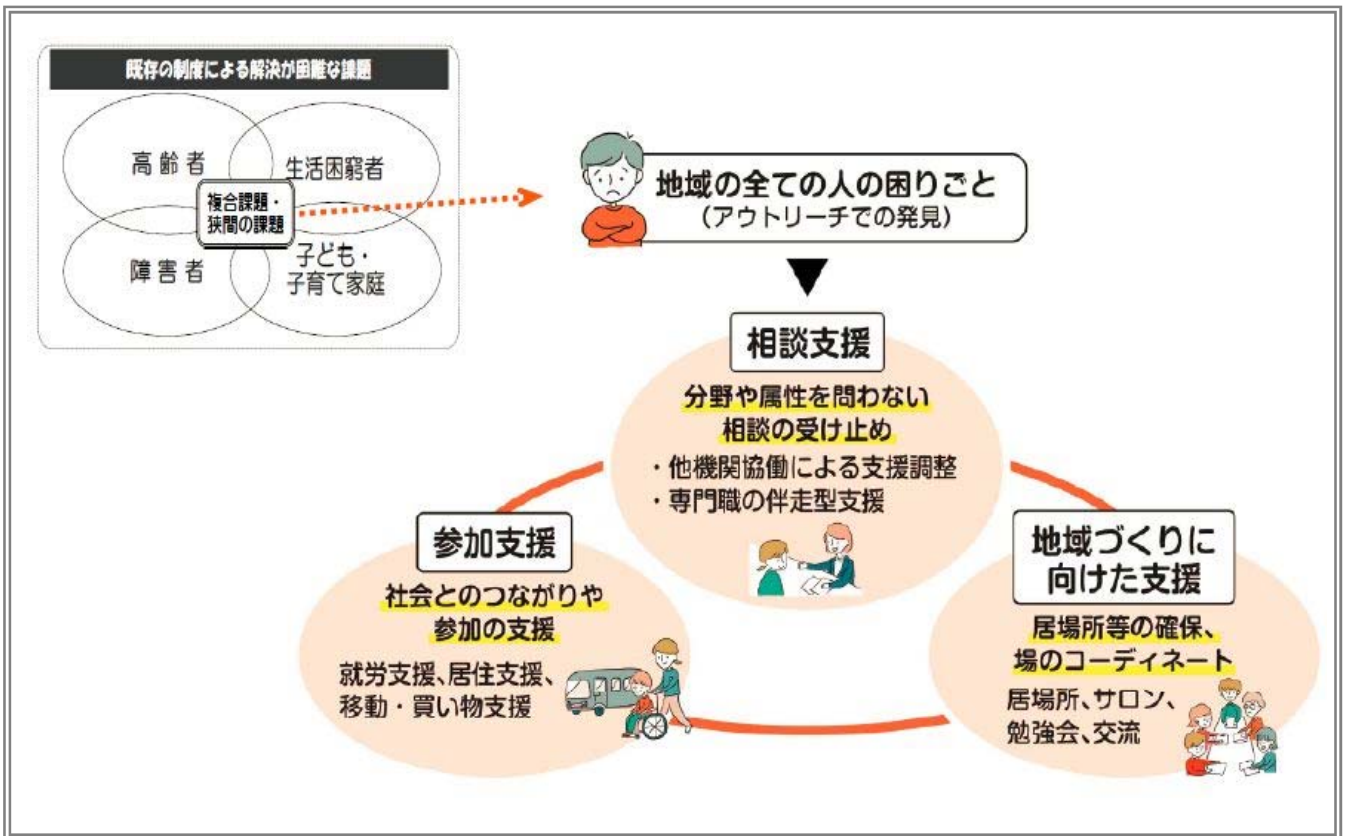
既存の制度による解決が困難な課題

高齢者
生活困窮者
複合課題・狭間の課題
障害者
子ども・子育て家庭

地域の全ての人の困りごと
（アウトリーチでの発見）

相談支援
分野や属性を問わない相談の受け止め
・他機関協働による支援調整
・専門職の伴走型支援

参加支援
社会とのつながりや参加の支援
就労支援、居住支援、移動・買い物支援

地域づくりに向けた支援
居場所等の確保、場のコーディネート
居場所、サロン、勉強会、交流